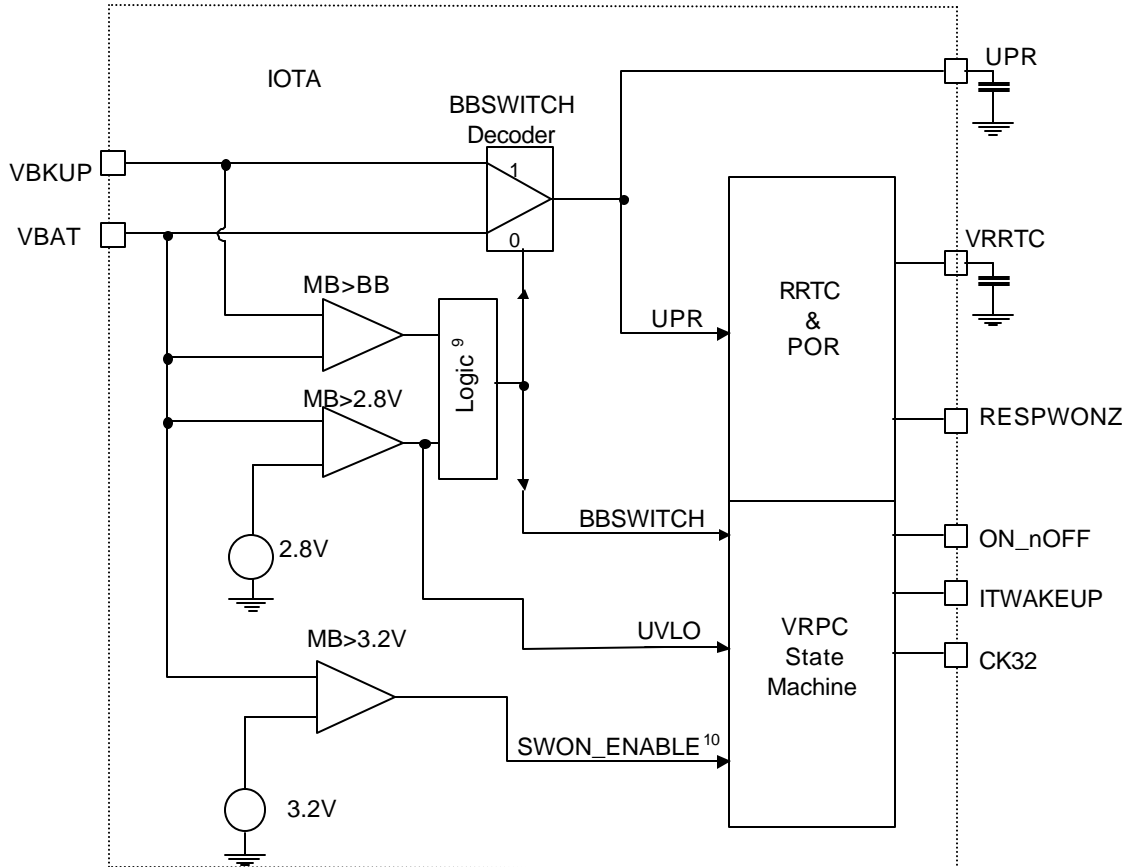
IOTA

BBSWITCH Decoder

1

0

UPR

VBKUP

VBAT

VRRTC

MB>BB

Logic $^9$

UPR

RRTC & POR

MB>2.8V

RESPWONZ

2.8V

BBSWITCH

ON_nOFF

ITWAKEUP

UVLO

VRPC State Machine

MB>3.2V

CK32

SWON_ENABLE $^{10}$

3.2V